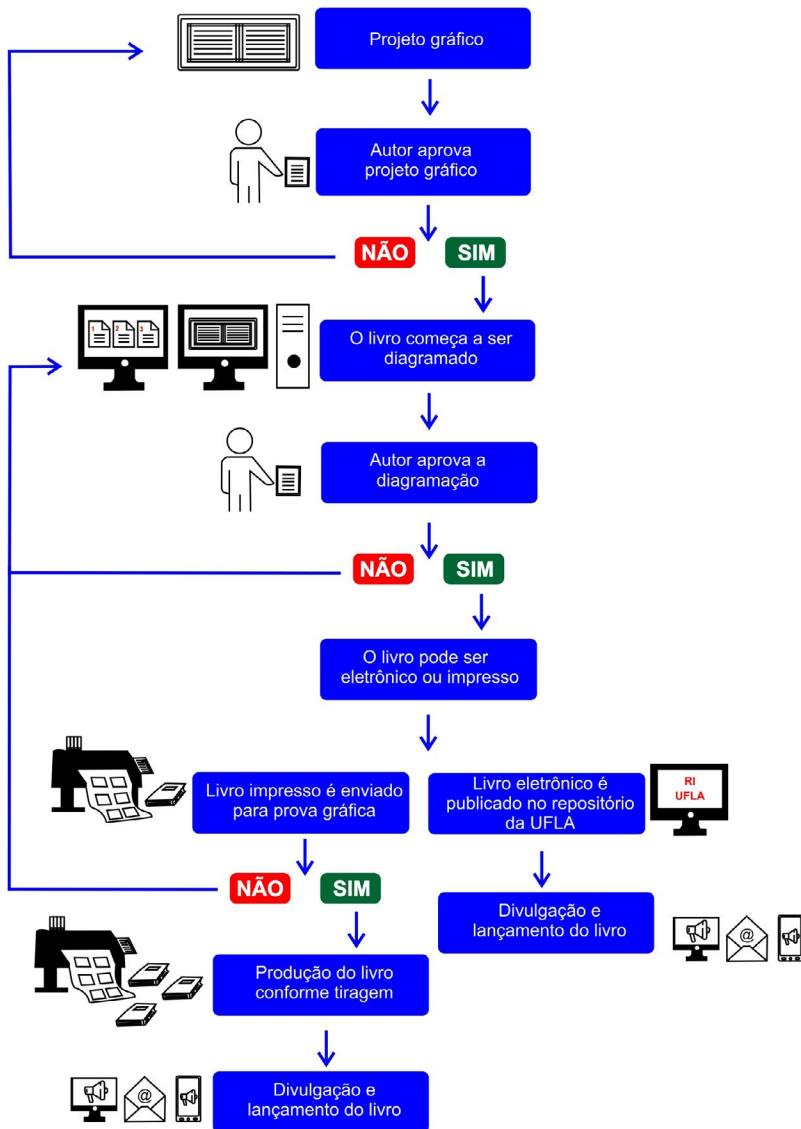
Projeto gráfico

Autor aprova projeto gráfico

NÃO

SIM

1 2 3

O livro começa a ser diagramado

Autor aprova a diagramação

NÃO

SIM

O livro pode ser eletrônico ou impresso

Livro impresso é enviado para prova gráfica

Livro eletrônico é publicado no repositório da UFLA

RI UFLA

NÃO

SIM

Divulgação e lançamento do livro

@

Produção do livro conforme tiragem

Divulgação e lançamento do livro

@